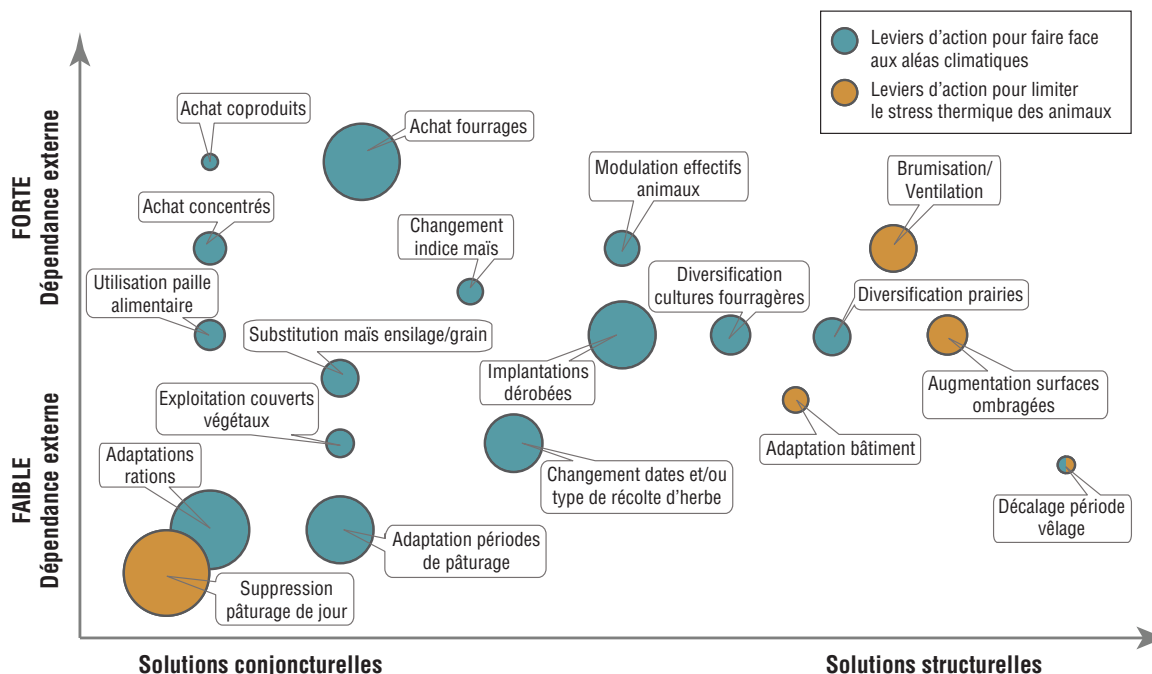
Leviers d'action pour faire face aux aléas climatiques

Leviers d'action pour limiter le stress thermique des animaux

FORTE
Dépendance externe

FAIBLE
Dépendance externe

Achat coproduits

Achat fourrages

Achat concentrés

Changement indice maïs

Modulation effectifs animaux

Brumisation/ Ventilation

Utilisation paille alimentaire

Diversification cultures fourragères

Diversification prairies

Substitution maïs ensilage/grain

Implantations dérobées

Augmentation surfaces ombragées

Exploitation couverts végétaux

Adaptation bâtiment

Adaptations rations

Changement dates et/ou type de récolte d'herbe

Décalage période vêlage

Adaptation périodes de pâturage

Suppression pâturage de jour

Solutions conjoncturelles

Solutions structurelles